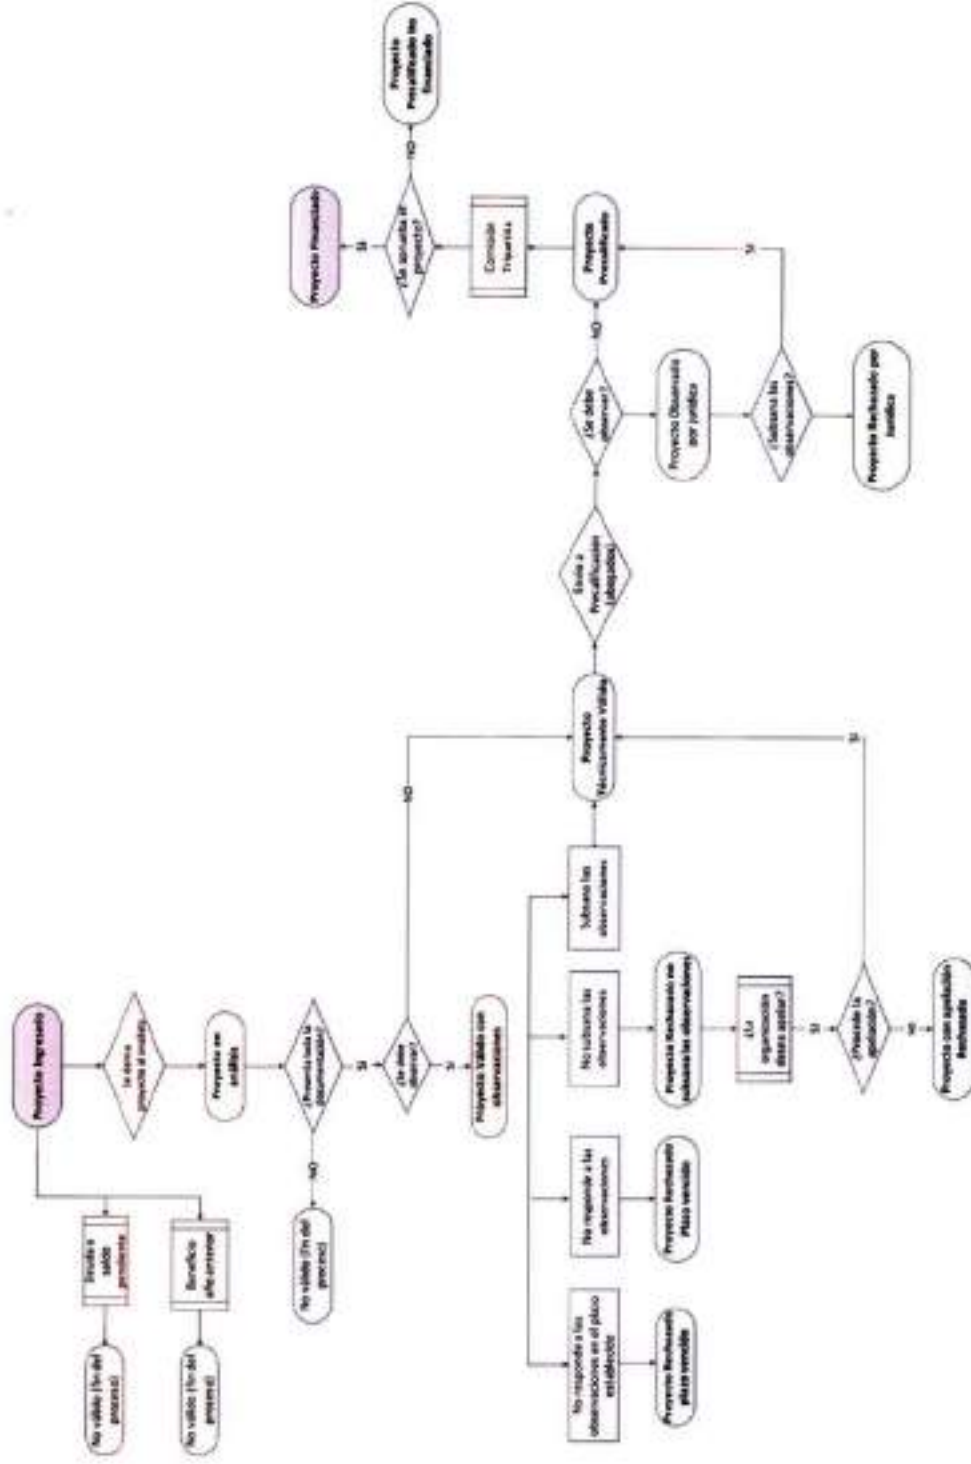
Proyecto Ingresado

Deuda o saldo pendiente

No válido (fin del proceso)

Beneficio año anterior

No válido (fin del proceso)

¿La denca presenta el mismo?

Proyecto en análisis

¿Presenta toda la documentación?

NO

No válido (fin del proceso)

SI

¿Se debe observar?

SI

Proyecto Válido con observaciones

NO

No responde a las observaciones en el plazo establecido

Proyecto Rechazado plazo vencido

No responde a las observaciones

Proyecto Rechazado Plazo vencido

No subsana las observaciones

Proyecto Rechazado no subsana las observaciones

¿La organización desea apelar?

SI

¿Procede la apelación?

NO

Proyecto con apelación Rechazado

SI

Subsana las observaciones

Proyecto Técnicamente Válido

Envío a Precalificación (Abogado)

¿Se debe observar?

NO

Proyecto Observado por Jurídica

¿Subsana las observaciones?

Proyecto Rechazado por Jurídica

SI

Proyecto Precalificado

Consejo Tripartito

¿Se aprueba el proyecto?

SI

Proyecto Financiado

NO

Proyecto Precalificado no financiado